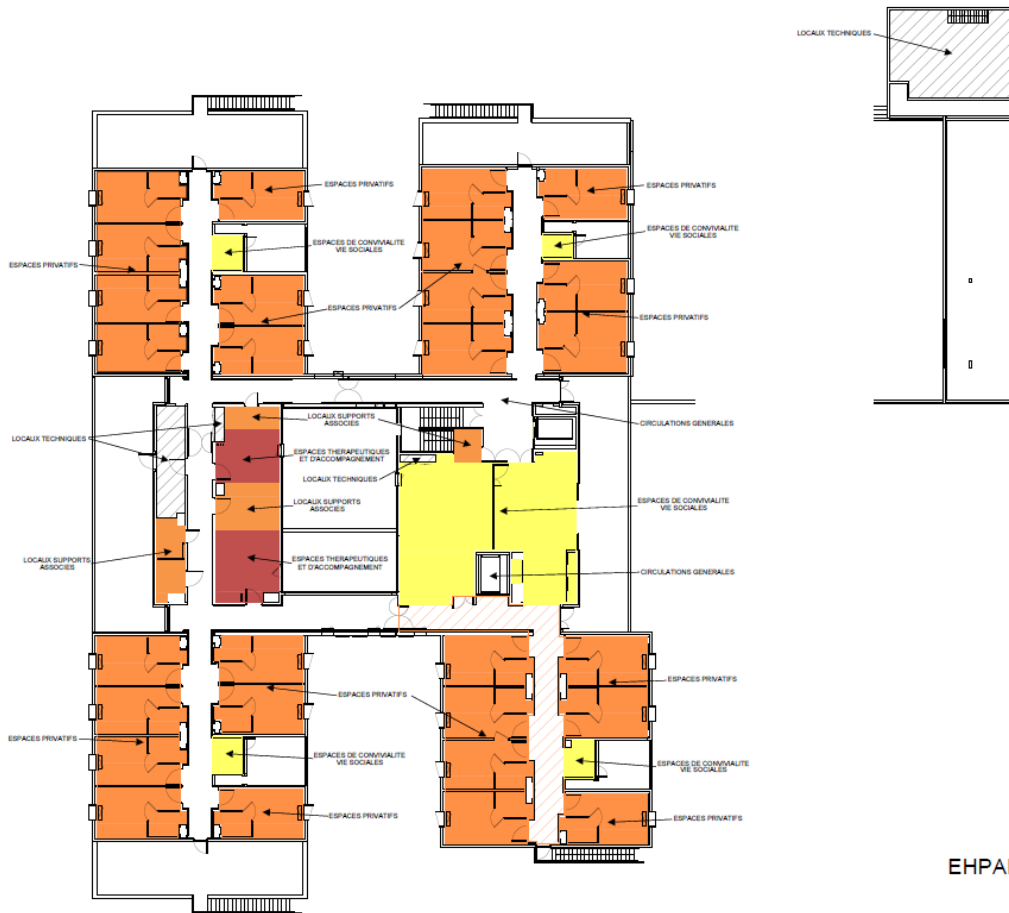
LOCAUX TECHNIQUES

ESPACES PRIVATIFS

ESPACES DE CONVIVIALITE VIE SOCIALES

ESPACES PRIVATIFS

ESPACES PRIVATIFS

ESPACES PRIVATIFS

ESPACES DE CONVIVIALITE VIE SOCIALES

ESPACES PRIVATIFS

LOCAUX TECHNIQUES

LOCAUX SUPPORTS ASSOCIES

ESPACES THERAPEUTIQUES ET D'ACCOMPAGNEMENT

LOCAUX TECHNIQUES

LOCAUX SUPPORTS ASSOCIES

ESPACES THERAPEUTIQUES ET D'ACCOMPAGNEMENT

CIRCULATIONS GENERALES

ESPACES DE CONVIVIALITE VIE SOCIALES

CIRCULATIONS GENERALES

LOCAUX SUPPORTS ASSOCIES

ESPACES PRIVATIFS

ESPACES PRIVATIFS

ESPACES DE CONVIVIALITE VIE SOCIALES

ESPACES PRIVATIFS

ESPACES PRIVATIFS

ESPACES DE CONVIVIALITE VIE SOCIALES

ESPACES PRIVATIFS

EHPA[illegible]